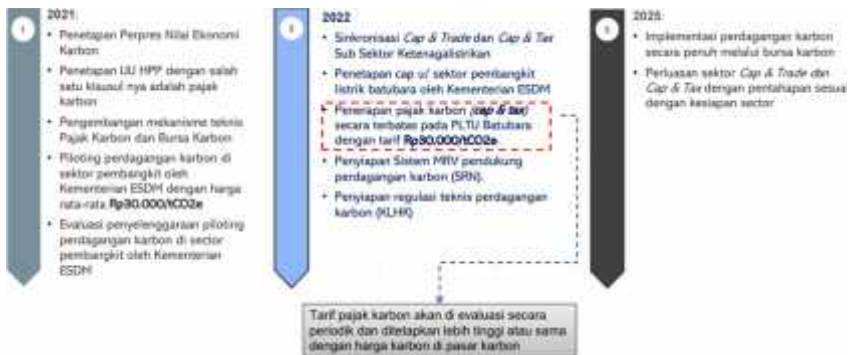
1

2021:

• Penetapan Perpres Nilai Ekonomi Karbon

• Penetapan UU HPP dengan salah satu klausul nya adalah pajak karbon

• Pengembangan mekanisme teknis Pajak Karbon dan Bursa Karbon

• Piloting perdagangan karbon di sektor pembangkit oleh Kementerian ESDM dengan harga rata-rata **Rp30.000/tCO2e**

• Evaluasi penyelenggaraan piloting perdagangan karbon di sector pembangkit oleh Kementerian ESDM

2

2022

• Sinkronisasi *Cap & Trade* dan *Cap & Tax* Sub Sektor Ketenagalistrikan

• Penetapan cap u/ sektor pembangkit listrik batubara oleh Kementerian ESDM

• Penerapan pajak karbon (*cap & tax*) secara terbatas pada PLTU Batubara dengan tarif **Rp30.000/tCO2e**

• Penyiapan Sistem MRV pendukung perdagangan karbon (SRN).

• Penyiapan regulasi teknis perdagangan karbon (KLHK)

3

2025:

• Implementasi perdagangan karbon secara penuh melalui bursa karbon

• Perluasan sektor *Cap & Trade* dan *Cap & Tax* dengan pentahapan sesua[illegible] dengan kesiapan sector

Tarif pajak karbon akan di evaluasi secara periodik dan ditetapkan lebih tinggi atau sama dengan harga karbon di pasar karbon